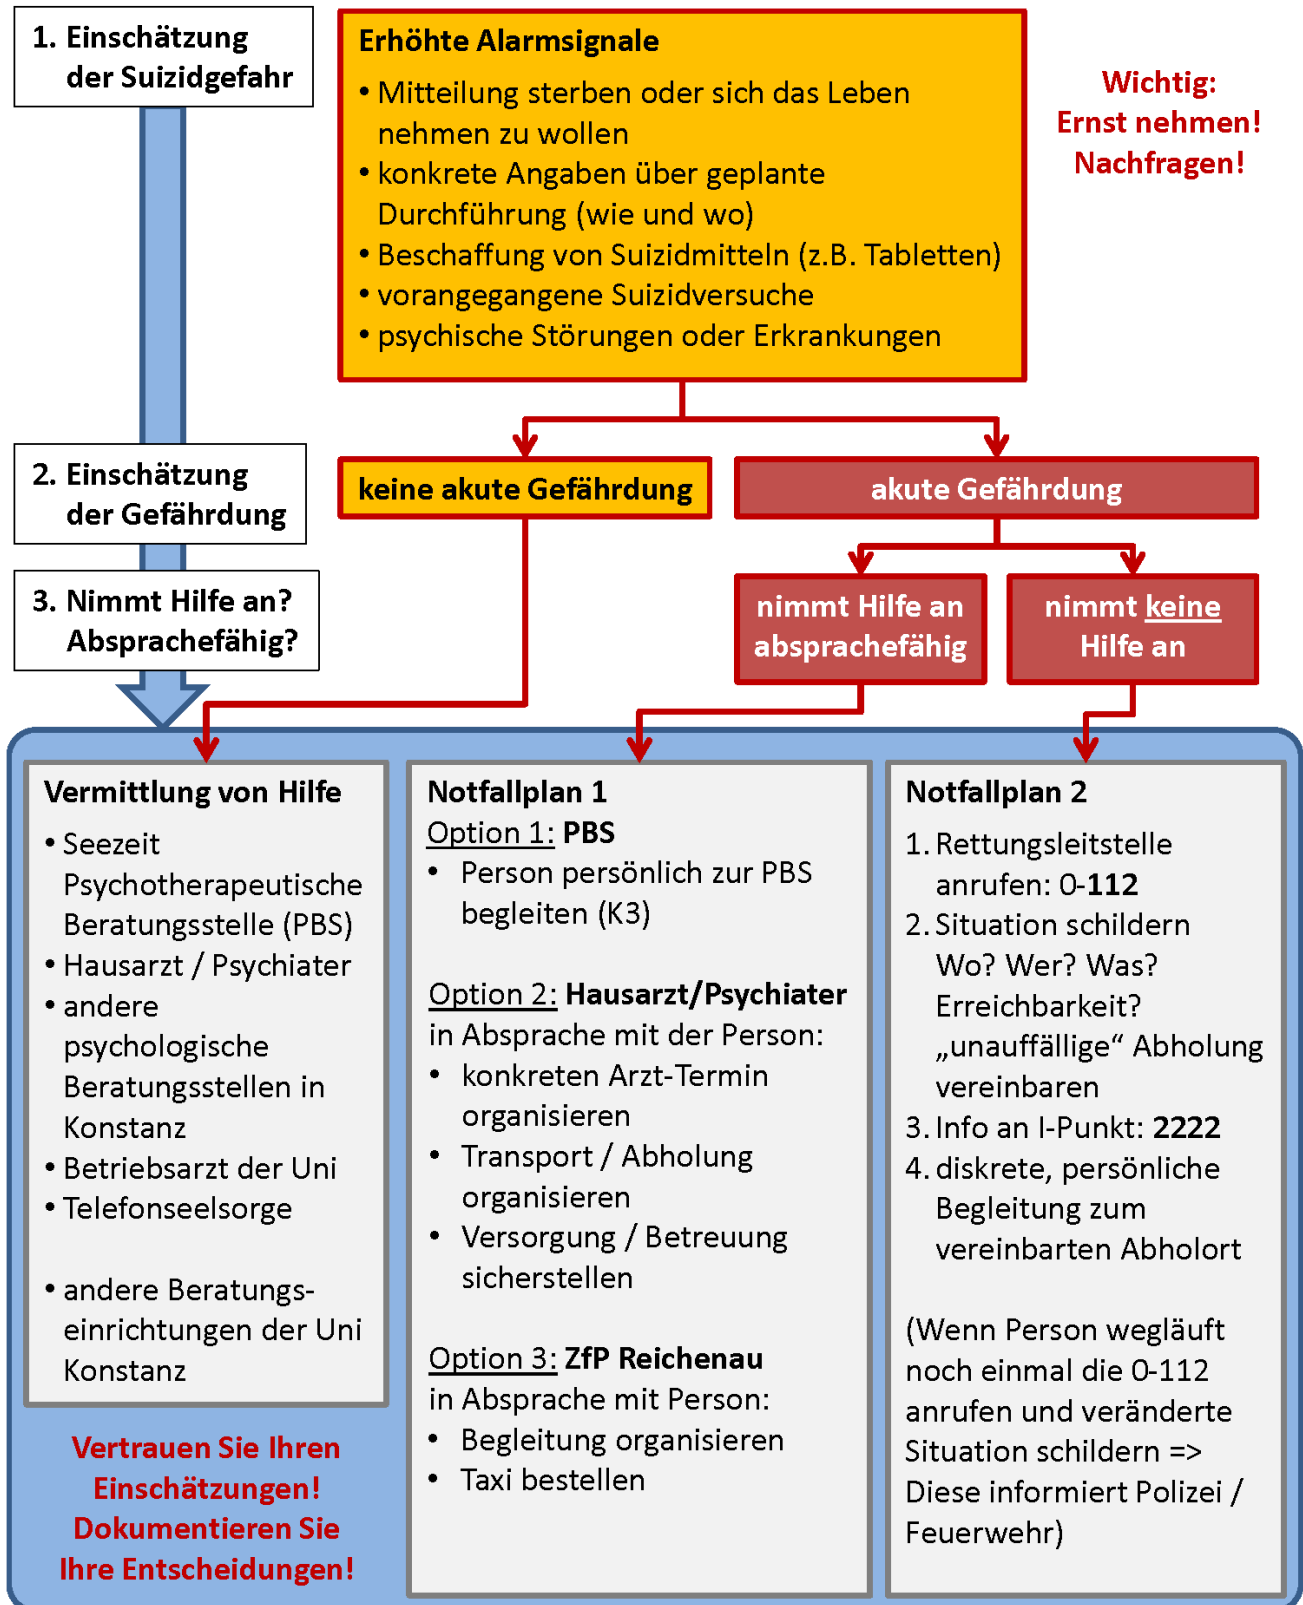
1. Einschätzung der Suizidgefahr

Erhöhte Alarmsignale
• Mitteilung sterben oder sich das Leben nehmen zu wollen
• konkrete Angaben über geplante Durchführung (wie und wo)
• Beschaffung von Suizidmitteln (z.B. Tabletten)
• vorangegangene Suizidversuche
• psychische Störungen oder Erkrankungen

Wichtig: Ernst nehmen! Nachfragen!

2. Einschätzung der Gefährdung

3. Nimmt Hilfe an? Absprachefähig?

keine akute Gefährdung

akute Gefährdung

nimmt Hilfe an absprachefähig

nimmt keine Hilfe an

Vermittlung von Hilfe
• Seezeit Psychotherapeutische Beratungsstelle (PBS)
• Hausarzt / Psychiater
• andere psychologische Beratungsstellen in Konstanz
• Betriebsarzt der Uni
• Telefonseelsorge

• andere Beratungseinrichtungen der Uni Konstanz

Vertrauen Sie Ihren Einschätzungen! Dokumentieren Sie Ihre Entscheidungen!

Notfallplan 1
Option 1: PBS
• Person persönlich zur PBS begleiten (K3)

Option 2: Hausarzt/Psychiater
in Absprache mit der Person:
• konkreten Arzt-Termin organisieren
• Transport / Abholung organisieren
• Versorgung / Betreuung sicherstellen

Option 3: ZfP Reichenau
in Absprache mit Person:
• Begleitung organisieren
• Taxi bestellen

Notfallplan 2
1. Rettungsleitstelle anrufen: 0-112
2. Situation schildern Wo? Wer? Was? Erreichbarkeit? „unauffällige“ Abholung vereinbaren
3. Info an I-Punkt: 2222
4. diskrete, persönliche Begleitung zum vereinbarten Abholort

(Wenn Person wegläuft noch einmal die 0-112 anrufen und veränderte Situation schildern => Diese informiert Polizei / Feuerwehr)